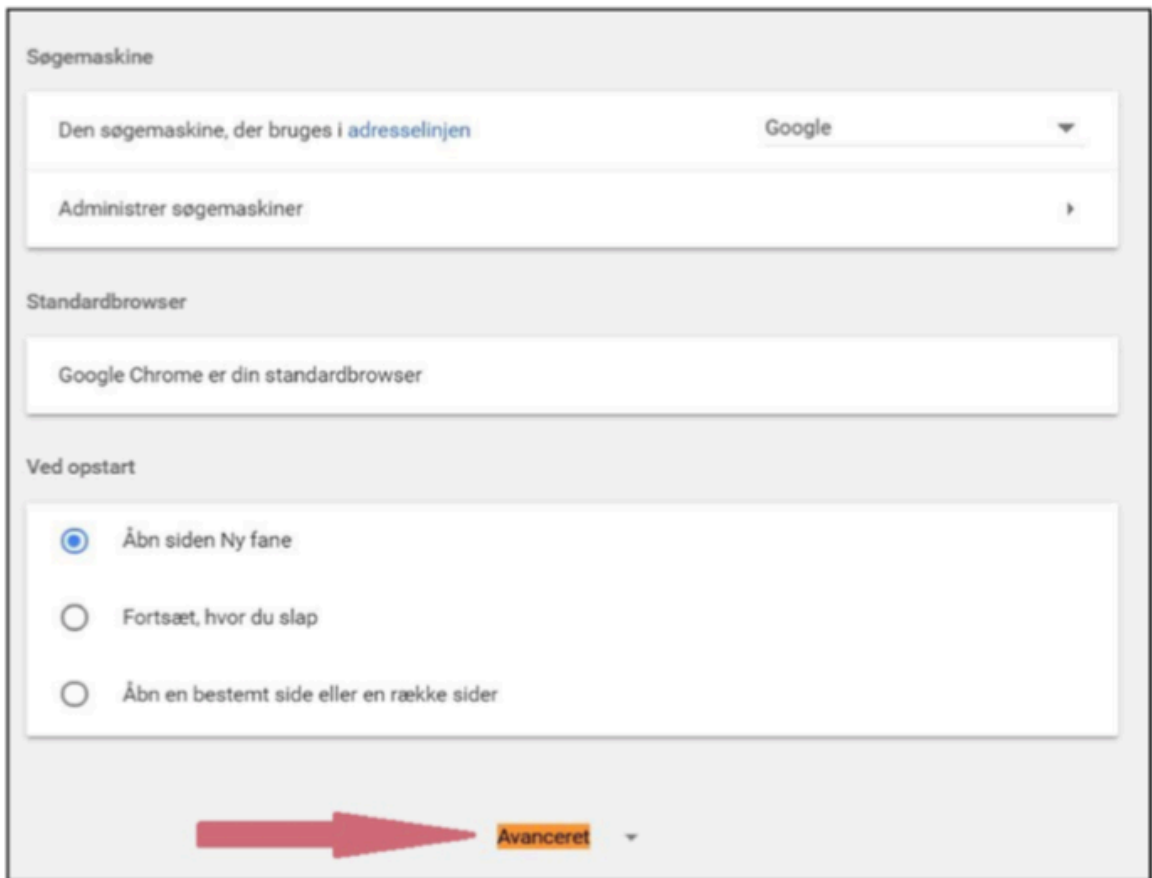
Søgemaskine

Den søgemaskine, der bruges i adresselinjen

Google

Administrer søgemaskiner

Standardbrowser

Google Chrome er din standardbrowser

Ved opstart

Åbn siden Ny fane

Fortsæt, hvor du slap

Åbn en bestemt side eller en række sider

Avanceret